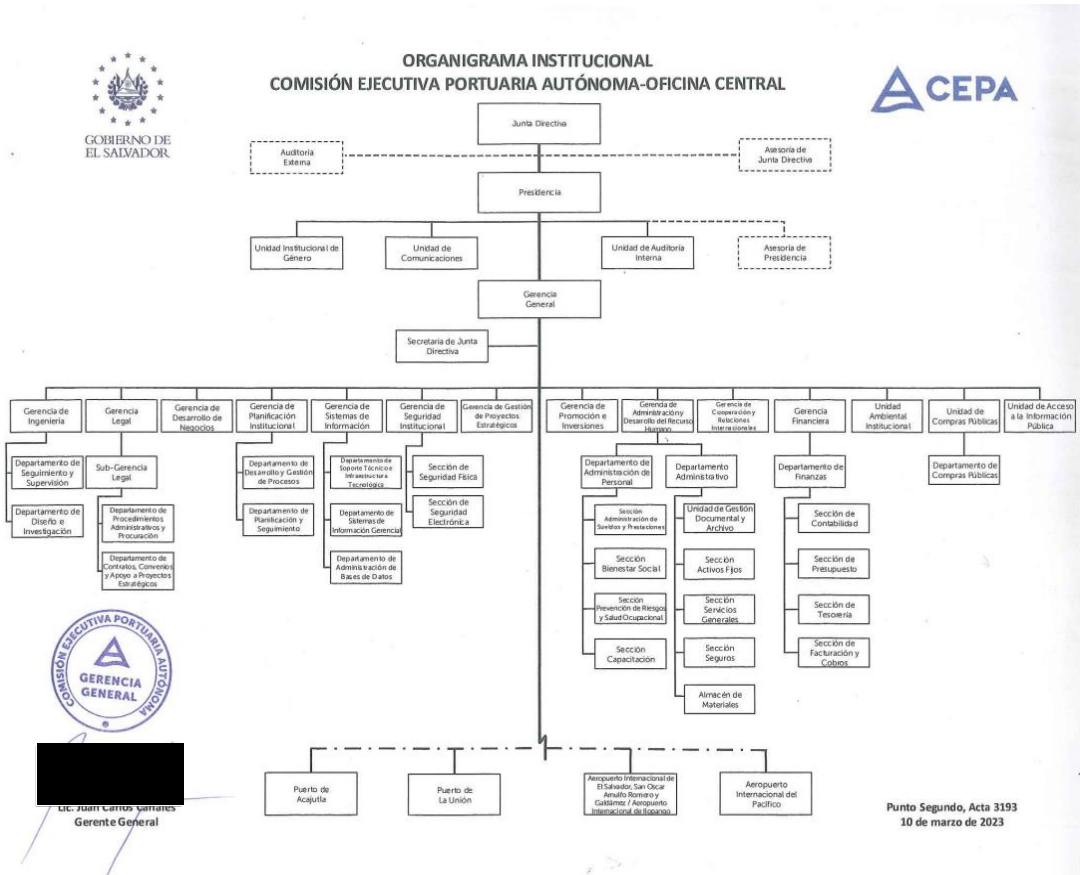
GOBIERNO DE
EL SALVADOR

ORGANIGRAMA INSTITUCIONAL
COMISIÓN EJECUTIVA PORTUARIA AUTÓNOMA-OFICINA CENTRAL

CEPA

Junta Directiva

Auditoría Externa

Asesoría de Junta Directiva

Presidencia

Unidad Institucional de Género

Unidad de Comunicaciones

Unidad de Auditoría Interna

Asesoría de Presidencia

Gerencia General

Secretaría de Junta Directiva

Gerencia de Ingeniería

Departamento de Seguimiento y Supervisión

Departamento de Diseño e Investigación

Gerencia Legal

Sub-Gerencia Legal

Departamento de Procedimientos Administrativos y Procuración

Departamento de Contratos, Convenios y Apoyo a Proyectos Estratégicos

Gerencia de Desarrollo de Negocios

Gerencia de Planificación Institucional

Departamento de Desarrollo y Gestión de Procesos

Departamento de Planificación y Seguimiento

Gerencia de Sistemas de Información

Departamento de Soporte Técnico e Infraestructura Tecnológica

Departamento de Sistemas de Información Gerencial

Departamento de Administración de Bases de Datos

Gerencia de Seguridad Institucional

Sección de Seguridad Física

Sección de Seguridad Electrónica

Gerencia de Gestión de Proyectos Estratégicos

Gerencia de Promoción e Inversiones

Gerencia de Administración y Desarrollo del Recurso Humano

Departamento de Administración de Personal

Sección Administración de Sueldos y Prestaciones

Sección Bienestar Social

Sección Prevención de Riesgos y Salud Ocupacional

Sección Capacitación

Departamento Administrativo

Unidad de Gestión Documental y Archivo

Sección Activos Fijos

Sección Servicios Generales

Sección Seguros

Almacén de Materiales

Gerencia de Cooperación y Relaciones Internacionales

Gerencia Financiera

Departamento de Finanzas

Sección de Contabilidad

Sección de Presupuesto

Sección de Tesorería

Sección de Facturación y Cobros

Unidad Ambiental Institucional

Unidad de Compras Públicas

Departamento de Compras Públicas

Unidad de Acceso a la Información Pública

Puerto de Acajutla

Puerto de La Unión

Aeropuerto Internacional de El Salvador, San Oscar Arnulfo Romero y Galdámez / Aeropuerto Internacional de Ilopango

Aeropuerto Internacional del Pacífico

COMISIÓN EJECUTIVA PORTUARIA AUTÓNOMA
GERENCIA GENERAL

Lic. Juan Carlos Canales
Gerente General

Punto Segundo, Acta 3193
10 de marzo de 2023